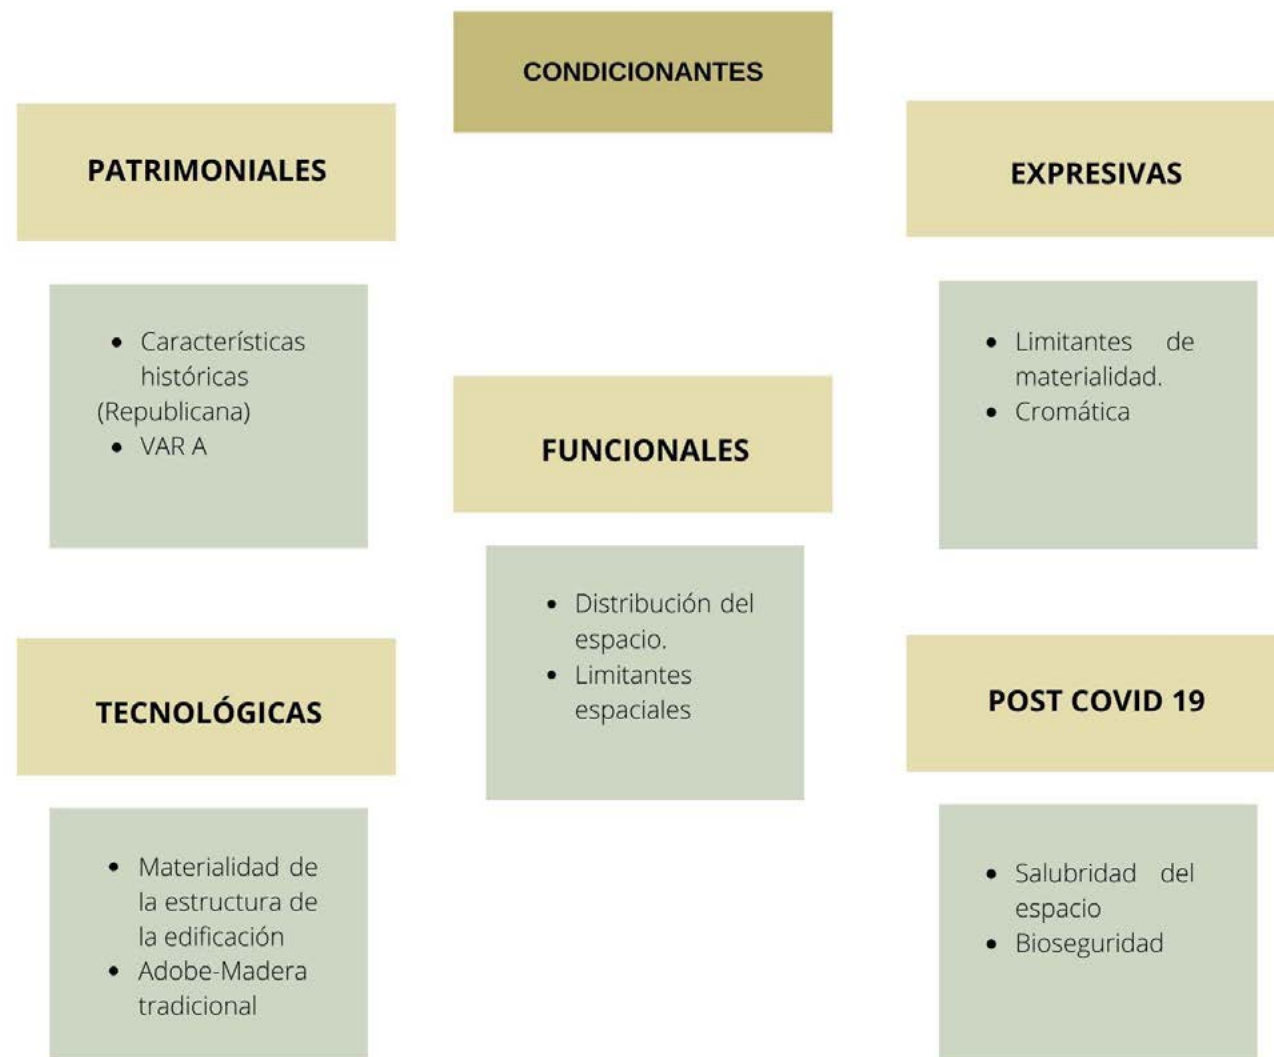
CONDICIONANTES

PATRIMONIALES

- Características históricas (Republicana)
- VAR A

EXPRESIVAS

- Limitantes de materialidad.
- Cromática

FUNCIONALES

- Distribución del espacio.
- Limitantes espaciales

TECNOLÓGICAS

- Materialidad de la estructura de la edificación
- Adobe-Madera tradicional

POST COVID 19

- Salubridad del espacio
- Bioseguridad